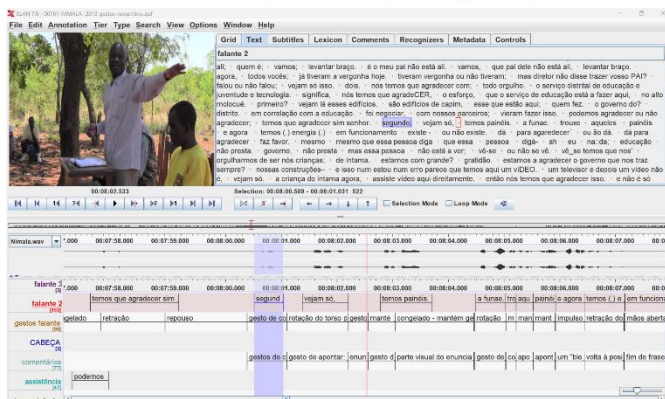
ELAN 7.0 - 00761 NIMALA 2013 gestos novembro.eaf

File Edit Annotation Tier Type Search View Options Window Help

Grid Text Subtitles Lexicon Comments Recognizers Metadata Controls

falante 2

ali, · quem é, · vamos, · levantar braço, · é o meu pai não está ali, · vamos, · que pai dele não está ali, · levantar braço, · agora, · todos vocês, · já tiveram a vergonha hoje, · tiveram vergonha ou não tiveram, · mas diretor não disse trazer vosso PAI? · falou ou não falou, · vejam só isso, · dois, · nós temos que agradecer com, · todo orgulho, · o serviço distrital de educação e juventude e tecnologia, · significa, · nós temos que agradeCER, · o esforço, · que o serviço de educação está a fazer aqui, · no alto molocué, · primeiro? · vejam lá esses edifícios, · são edifícios de capim, · esse que estão aqui, · quem fez, · o governo do? · distrito, · em correlação com a educação, · foi negociar, · com nossos parceiros, · vieram fazer isso, · podemos agradecer ou não agradecer, · temos que agradecer sim senhor, · segundo, · vejam só, · temos painéis, · a funae, · trouxe · aqueles, · painéis · e agora · temos (.) energia (.) · em funcionamento · existe · ou não existe, · da · para agradecer · ou ão dá, · dá para agradecer · faz favor, · mesmo · mesmo que essa pessoa diga · que essa · pessoa · diga- · ah · eu · na:da, · educação · não presta, · governo, · não presta, · mas essa pessoa · não está a ver, · vê-se · ou não se vê, · vê_se temos que nos orgulharmos de ser nós crianças, · de intama, · estamos com grande? · gratidão, · estamos a agradecer o governo que nos traz sempre? · nossas construções · e isso num estou num erro parece que temos aqui um VÍDEO, · um televisor e depois um vídeo não é, · vejam só, · a criança do intama agora, · assistir vídeo aqui diretamente, · então nós temos que agradecer isso, · e não é só

00:08:02.533

Selection: 00:08:00.509 - 00:08:01.031 522

Selection Mode Loop Mode

Nimala.wav

.000 00:07:58.000 00:07:59.000 00:08:00.000 00:08:01.000 00:08:02.000 00:08:03.000 00:08:04.000 00:08:05.000 00:08:06.000 00:08:07.000 00:0

falante 1

.000 00:07:58.000 00:07:59.000 00:08:00.000 00:08:01.000 00:08:02.000 00:08:03.000 00:08:04.000 00:08:05.000 00:08:06.000 00:08:07.000 00:0

falante 2 temos que agradecer sim | segund | vejam só, | temos painéis, | a funae, | tro | aqu | painéi | e agora | temos (.) e | em funciona

gestos falante gelado | retração | repouso | gesto de co | retração do torso p | gesto | manté | congelado - mantém ge | rotação | m | man | mant | impulso | retração do | mãos aberta

CABEÇA

comentários gestos de c | gesto de apontar | enun | gesto d | parte visual do enuncia | gesto de | co | apo | apont | um "bie | volta à posi | fim de frase

assistência podemos